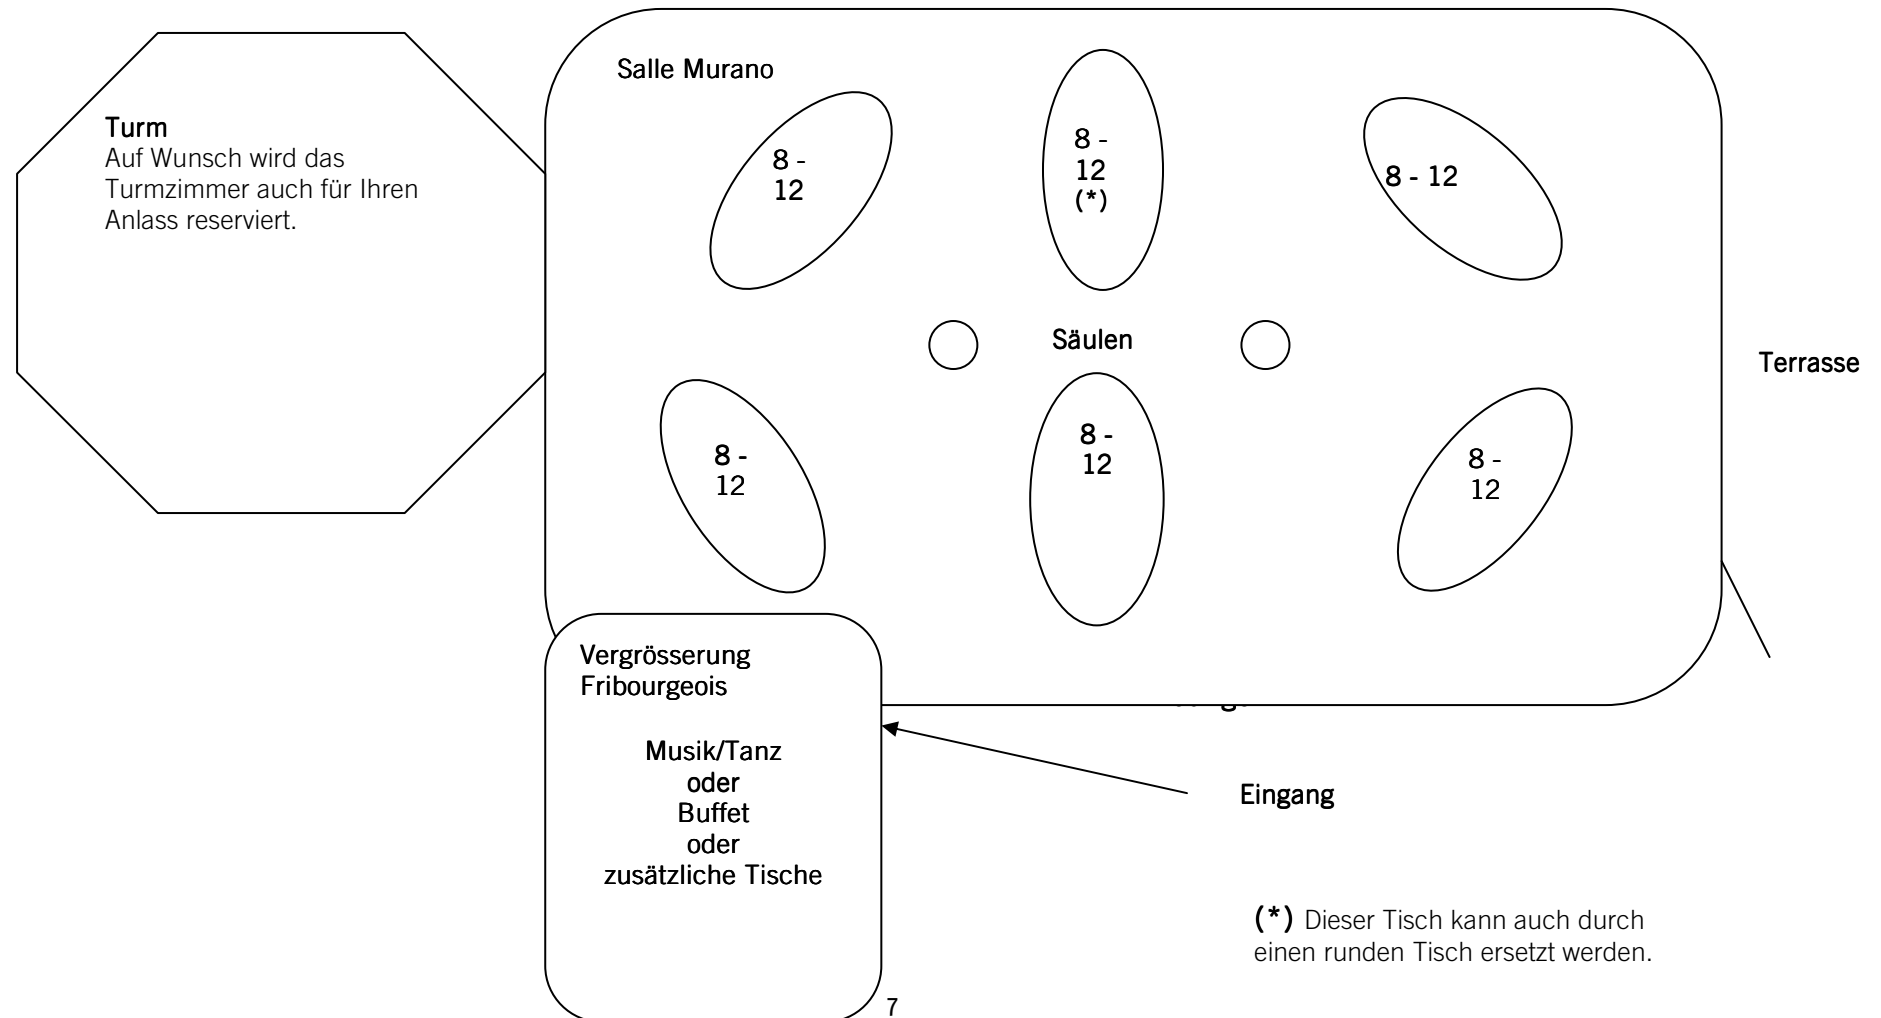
Turm
Auf Wunsch wird das Turmzimmer auch für Ihren Anlass reserviert.

Salle Murano

8 - 12

8 - 12 (*)

8 - 12

Säulen

Terrasse

8 - 12

8 - 12

8 - 12

Vergrösserung Fribourgeois

Musik/Tanz
oder
Buffet
oder
zusätzliche Tische

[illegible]

Eingang

(*) Dieser Tisch kann auch durch einen runden Tisch ersetzt werden.

7